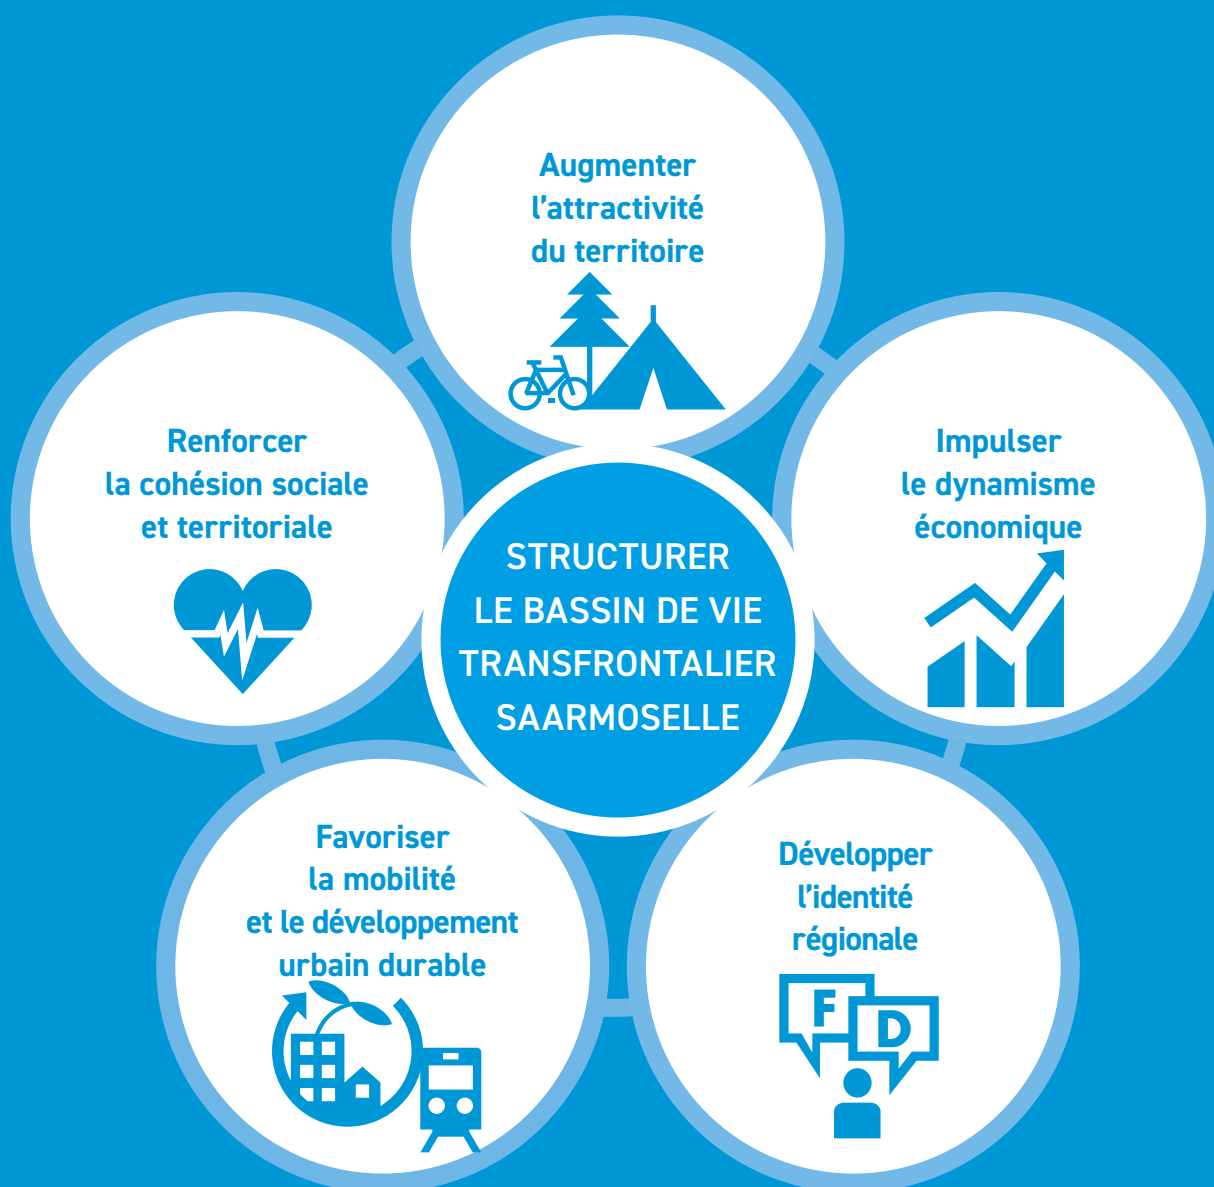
Augmenter l’attractivité du territoire

Renforcer la cohésion sociale et territoriale

STRUCTURER LE BASSIN DE VIE TRANSFRONTALIER SAARMOSELLE

Impulser le dynamisme économique

Favoriser la mobilité et le développement urbain durable

Développer l’identité régionale

F

D